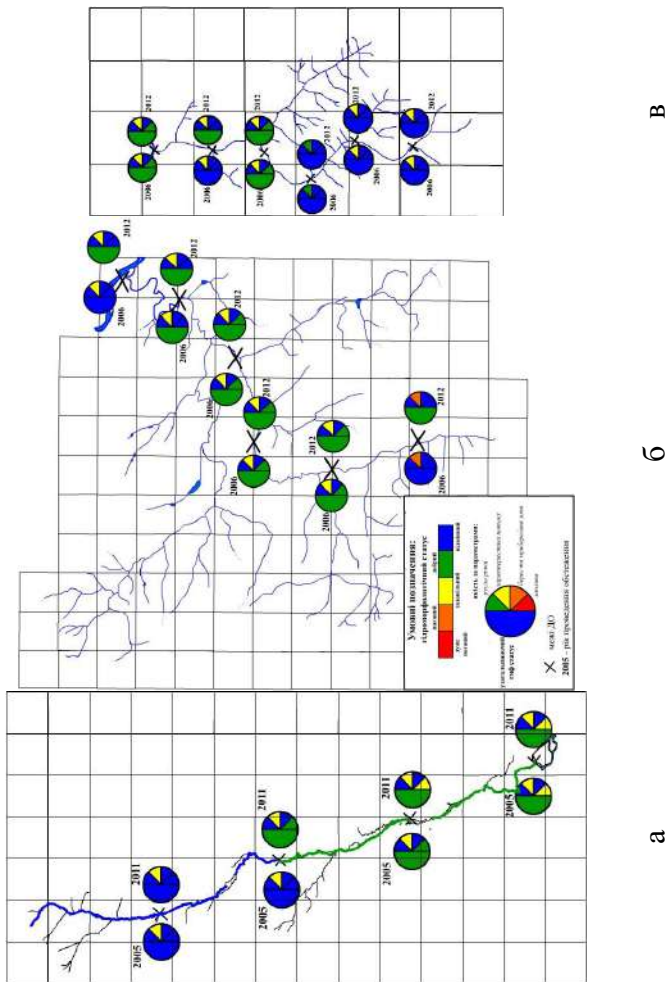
а

2005
2011
2005
2011
2005
2011
2005
2011

б

Умовні позначення:
гідроморфологічний статус
дуже поганий
поганий
помірний
добрий
відмінний
якість за параметрами:
русла річки
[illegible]
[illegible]
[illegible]
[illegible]
межі ДО
2005 - рік проведення обстеження

2006
2012
2006
2012
2006
2012
2006
2012
2006
2012
2006
2012
2006
2012

в

2006
2012
2006
2012
2006
2012
2006
2012
2006
2012
2006
2012